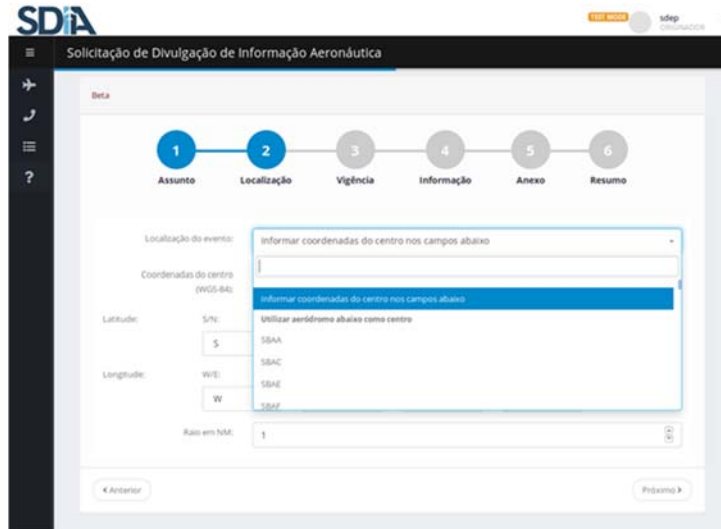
SDIA

TEST MODE sdep ORIGINADOR

Solicitação de Divulgação de Informação Aeronáutica

Beta

1 Assunto
2 Localização
3 Vigência
4 Informação
5 Anexo
6 Resumo

Localização do evento: Informar coordenadas do centro nos campos abaixo

Coordenadas do centro (WGS-84):

Informar coordenadas do centro nos campos abaixo
Utilizar aeródromo abaixo como centro
SBAA
SBAC
SBAE
SBAF

Latitude: S/N: S

Longitude: W/E: W

Raio em NM: 1

‹ Anterior

Próximo ›